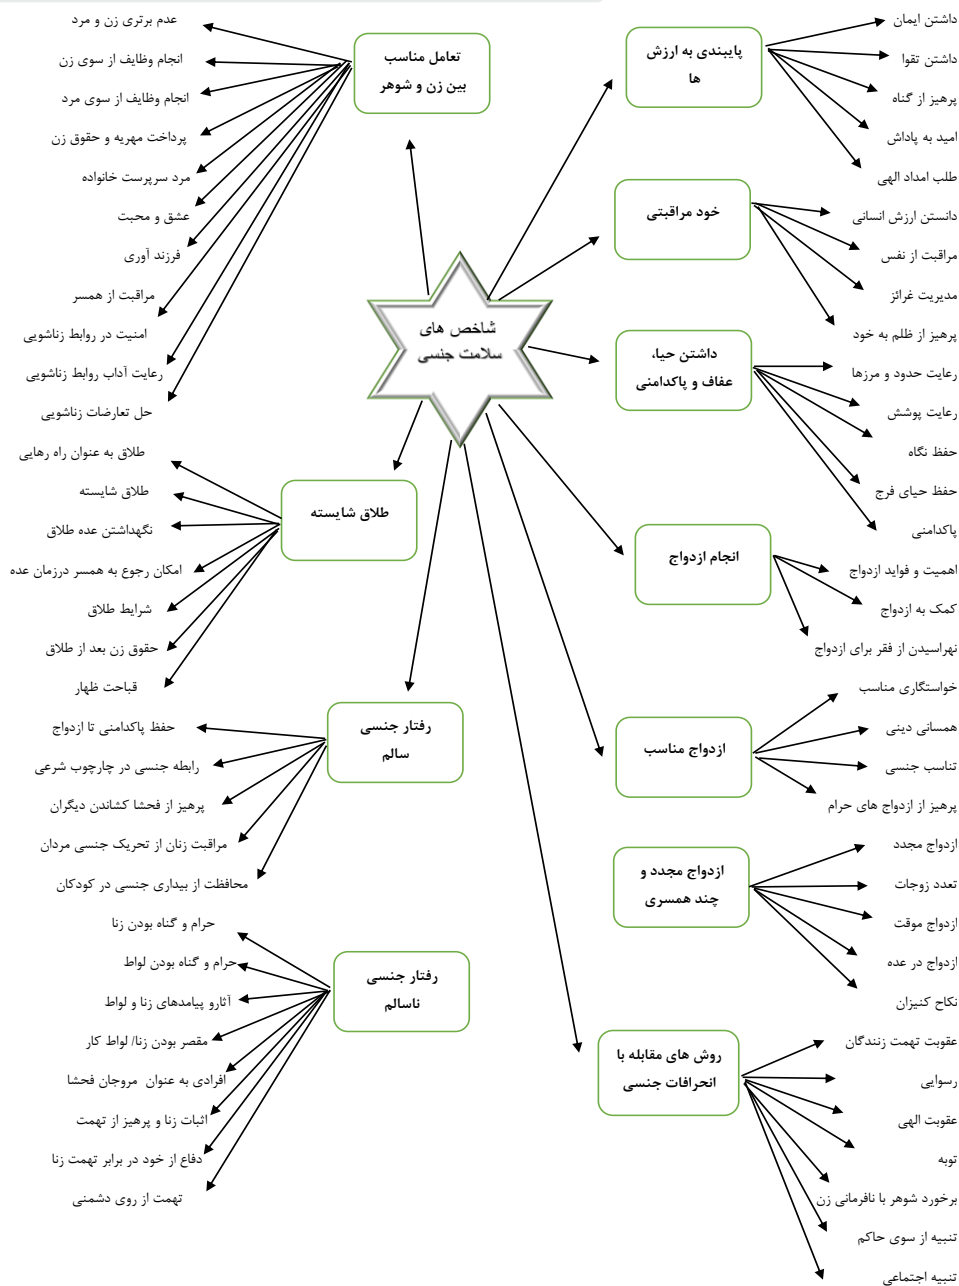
شاخص های سلامت جنسی

تعامل مناسب بین زن و شوهر
عدم برتری زن و مرد
انجام وظایف از سوی زن
انجام وظایف از سوی مرد
پرداخت مهریه و حقوق زن
مرد سرپرست خانواده
عشق و محبت
فرزند آوری
مراقبت از همسر
امنیت در روابط زناشویی
رعایت آداب روابط زناشویی
حل تعارضات زناشویی

طلاق شایسته
طلاق به عنوان راه رهایی
طلاق شایسته
نگهداشتن عده طلاق
امکان رجوع به همسر درزمان عده
شرایط طلاق
حقوق زن بعد از طلاق
قباحت ظهار

رفتار جنسی سالم
حفظ پاکدامنی تا ازدواج
رابطه جنسی در چارچوب شرعی
پرهیز از فحشا کشاندن دیگران
مراقبت زنان از تحریک جنسی مردان
محافظت از بیداری جنسی در کودکان

رفتار جنسی ناسالم
حرام و گناه بودن زنا
حرام و گناه بودن لواط
آثارو پیامدهای زنا و لواط
مقصر بودن زنا/ لواط کار
افرادی به عنوان مروجان فحشا
اثبات زنا و پرهیز از تهمت
دفاع از خود در برابر تهمت زنا
تهمت از روی دشمنی

پایبندی به ارزش ها
داشتن ایمان
داشتن تقوا
پرهیز از گناه
امید به پاداش
طلب امداد الهی

خود مراقبتی
دانستن ارزش انسانی
مراقبت از نفس
مدیریت غرائز
پرهیز از ظلم به خود

داشتن حیا، عفاف و پاکدامنی
رعایت حدود و مرزها
رعایت پوشش
حفظ نگاه
حفظ حیای فرج
پاکدامنی

انجام ازدواج
اهمیت و فواید ازدواج
کمک به ازدواج
نهراسیدن از فقر برای ازدواج

ازدواج مناسب
خواستگاری مناسب
همسانی دینی
تناسب جنسی
پرهیز از ازدواج های حرام

ازدواج مجدد و چند همسری
ازدواج مجدد
تعدد زوجات
ازدواج موقت
ازدواج در عده
نکاح کنیزان

روش های مقابله با انحرافات جنسی
عقوبت تهمت زنندگان
رسوایی
عقوبت الهی
توبه
برخورد شوهر با نافرمانی زن
تنبیه از سوی حاکم
تنبیه اجتماعی